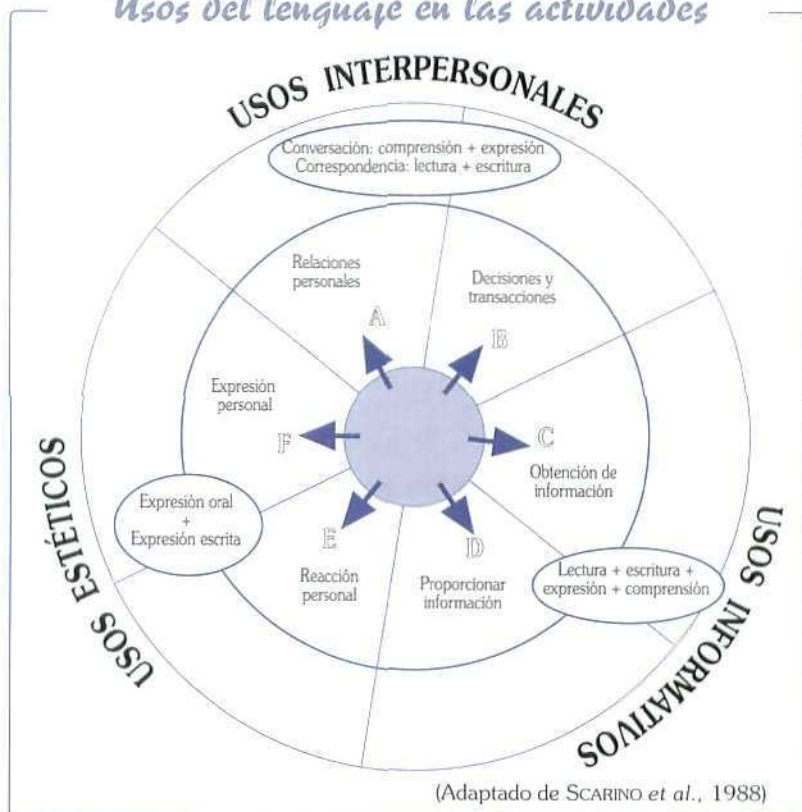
Usos del lenguaje en las actividades

USOS INTERPERSONALES

Conversación: comprensión + expresión
Correspondencia: lectura + escritura

Relaciones personales

Decisiones y transacciones

A

B

Expresión personal

F

C

Obtención de información

USOS ESTÉTICOS

Expresión oral + Expresión escrita

E

D

Reacción personal

Proporcionar información

Lectura + escritura + expresión + comprensión

USOS INFORMATIVOS

(Adaptado de SCARINO et al., 1988)